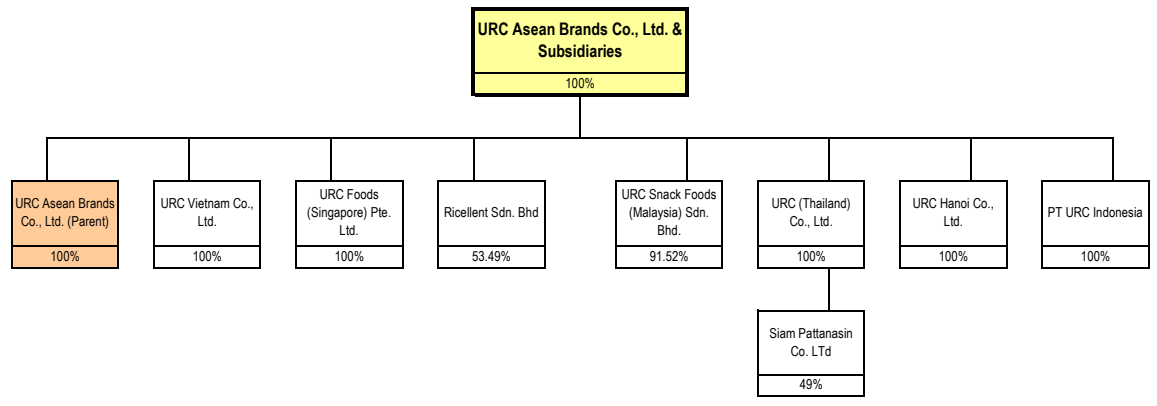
URC Asean Brands Co., Ltd. & Subsidiaries
100%

URC Asean Brands Co., Ltd. (Parent)
100%

URC Vietnam Co., Ltd.
100%

URC Foods (Singapore) Pte. Ltd.
100%

Ricellent Sdn. Bhd
53.49%

URC Snack Foods (Malaysia) Sdn. Bhd.
91.52%

URC (Thailand) Co., Ltd.
100%

URC Hanoi Co., Ltd.
100%

PT URC Indonesia
100%

Siam Pattanasin Co. LTd
49%